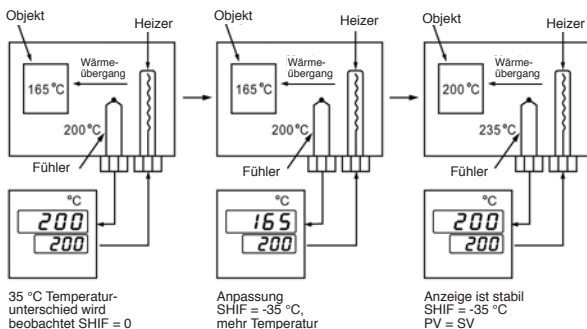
Objekt
Heizer
Wärmeübergang
165 °C
200 °C
Fühler
°C
200
200

35 °C Temperaturunterschied wird beobachtet SHIF = 0

Objekt
Heizer
Wärmeübergang
165 °C
200 °C
Fühler
°C
165
200

Anpassung SHIF = -35 °C, mehr Temperatur

Objekt
Heizer
Wärmeübergang
200 °C
235 °C
Fühler
°C
200
200

Anzeige ist stabil SHIF = -35 °C PV = SV